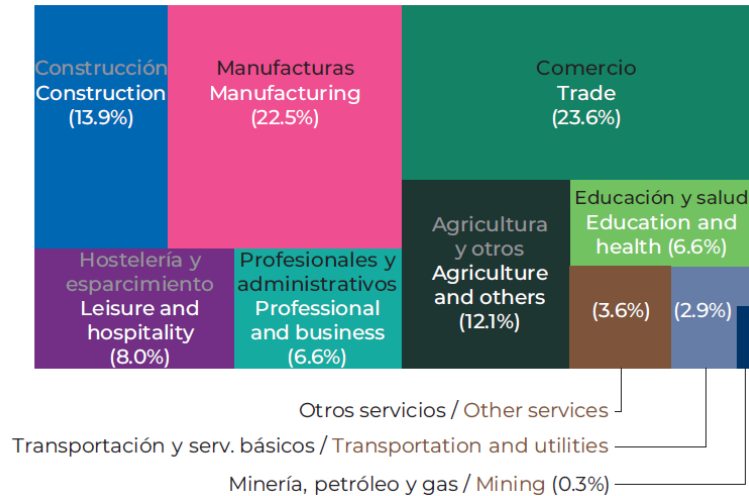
Construcción
Construction
(13.9%)

Manufacturas
Manufacturing
(22.5%)

Comercio
Trade
(23.6%)

Hostelería y esparcimiento
Leisure and hospitality
(8.0%)

Profesionales y administrativos
Professional and business
(6.6%)

Agricultura y otros
Agriculture and others
(12.1%)

Educación y salud
Education and health (6.6%)

(3.6%)

(2.9%)

Otros servicios / Other services

Transportación y serv. básicos / Transportation and utilities

Minería, petróleo y gas / Mining (0.3%)